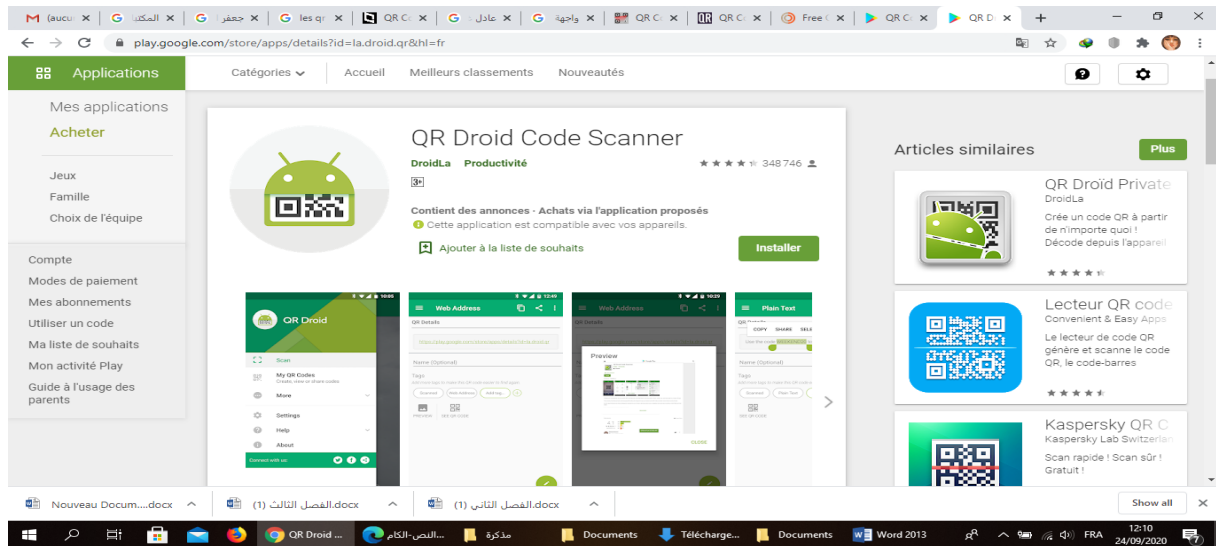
(aucu × | المكتبة × | جعفر × | les qr × | QR Co × | عادل × | واجهة × | QR Co × | QR Co × | Free × | QR Co × | QR D ×

play.google.com/store/apps/details?id=la.droid.qr&hl=fr

Applications

Catégories

Accueil

Meilleurs classements

Nouveautés

Mes applications

Acheter

Jeux

Famille

Choix de l'équipe

Compte

Modes de paiement

Mes abonnements

Utiliser un code

Ma liste de souhaits

Mon activité Play

Guide à l'usage des parents

QR Droid Code Scanner

DroidLa Productivité

348 746

3+

Contient des annonces · Achats via l'application proposés

Cette application est compatible avec vos appareils.

Ajouter à la liste de souhaits

Installer

QR Droid

Scan

My QR Codes

Create, store or share codes

More

Settings

Help

About

Connect with us:

Web Address

QR Details

Name (Optional)

Tags

Scanned

Web Address

Preview

Plain Text

COPY SHARE SELE

Articles similaires

Plus

QR Droïd Private

DroidLa

Crée un code QR à partir de n'importe quoi ! Décode depuis l'appareil

Lecteur QR code

Convenient & Easy Apps

Le lecteur de code QR génère et scanne le code QR, le code-barres

Kaspersky QR C

Kaspersky Lab Switzerlan

Scan rapide ! Scan sûr ! Gratuit !

Nouveau Docum....docx

الفصل الثالث (1).docx

الفصل الثاني (1).docx

Show all

QR Droid ...

النص-الكام...

مذكرة

Documents

Télécharge...

Documents

Word 2013

FRA

12:10

24/09/2020